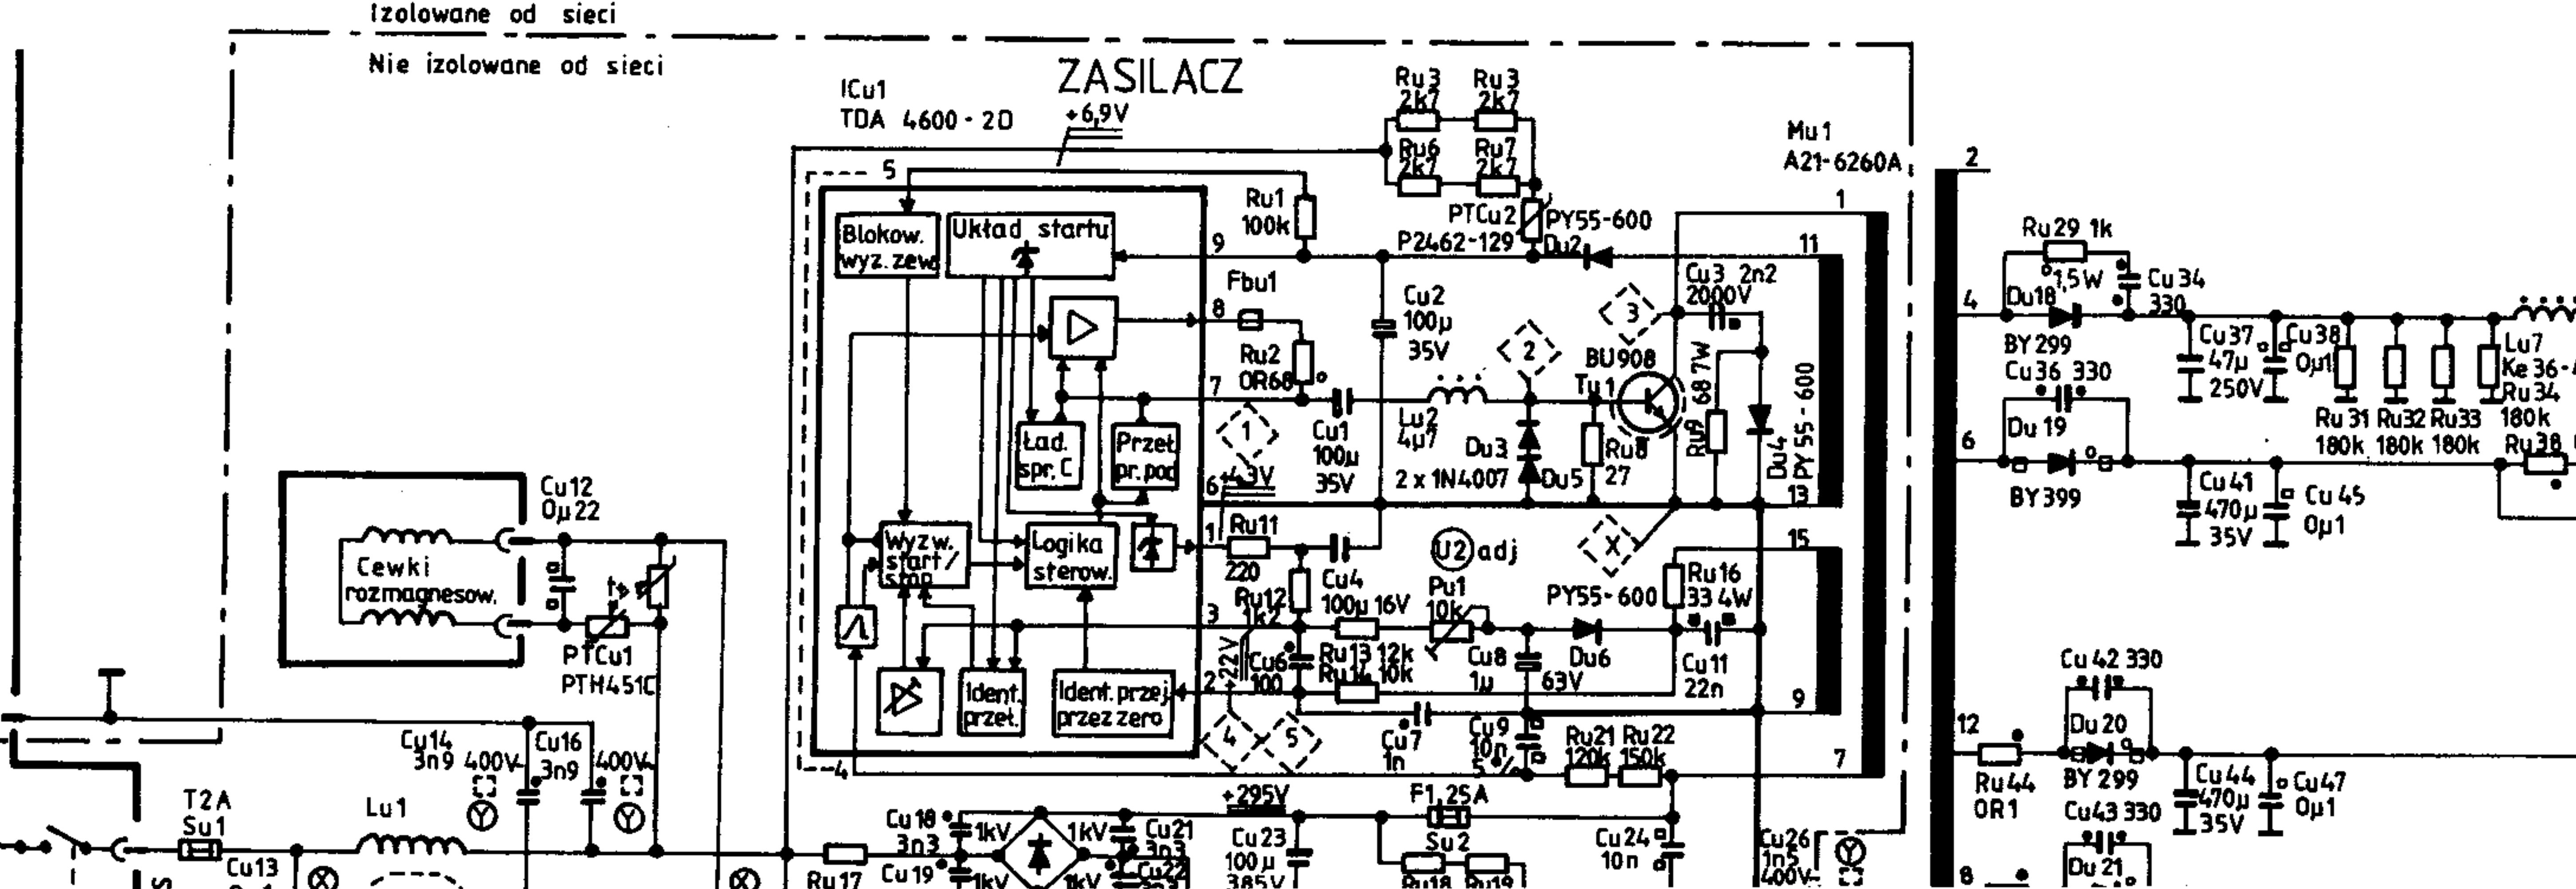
Izolowane od sieci

Nie izolowane od sieci

ZASILACZ

ICu1
TDA 4600-2D

+6,9V

Ru3 2k7 Ru3 2k7
Ru6 2k7 Ru7 2k7

Mu1
A21-6260A

2

5

Blokow. wyz. zew.

Układ startu

Ru1 100k

9

PTCu2 PY55-600
P2462-129 Du2

11

1

Ru29 1k
1,5W
Cu34 330

4

Du18
BY299

Fbu1

8

Cu2 100μ 35V

Cu3 2n2 2000V

3

Cu36 330

Cu37 47μ 250V

Cu38 0μ1

Lu7 Ke 36-
Ru34 180k

Ru2 0R68

7

2

BU908
Tu1

Ru9 68 7W

PY55-600

Du4

Ru31 180k Ru32 180k Ru33 180k

Ru38

1

Cu1 100μ 35V

Lu2 4μ7

Du3

2 x 1N4007

Du5

Ru8 27

Du19

6

BY399

Ład. spr. C

Przeł. pr. pod

6 +43V

13

Cu41 470μ 35V

Cu45 0μ1

Cu12 0μ22

Cewki rozmagnesow.

1 Ru11

220

Cu4 100μ 16V

U2 adj

X

15

Wyzw. start/stop

Logika sterow.

Ru12 1k2

Pu1 10k

PY55-600

Ru16 33 4W

3

PTCu1 PTH451C

Ru13 12k

Ru14 10k

Cu8 1μ

Du6 63V

Cu11 22n

Cu42 330

22V

Cu6 100

2

Ident. przeł.

Ident. przej. przez zero

9

Du20

12

Cu14 3n9 400V

Cu16 3n9 400V

4 5

Cu7 1n

Cu9 10n 5%

Ru21 120k Ru22 150k

Ru44 0R1

BY299

Cu44 470μ 35V

Cu47 0μ1

4

7

Cu43 330

T2A Su1

Lu1

+295V

F1,25A Su2

Cu18 3n3 1kV

1kV

Cu21 3n3

Cu23 100μ 385V

Cu24 10n

Cu26 1n5 400V

Du21

Cu13

Ru17

Cu19 1kV

1kV

Cu22

Ru18 Ru19

8